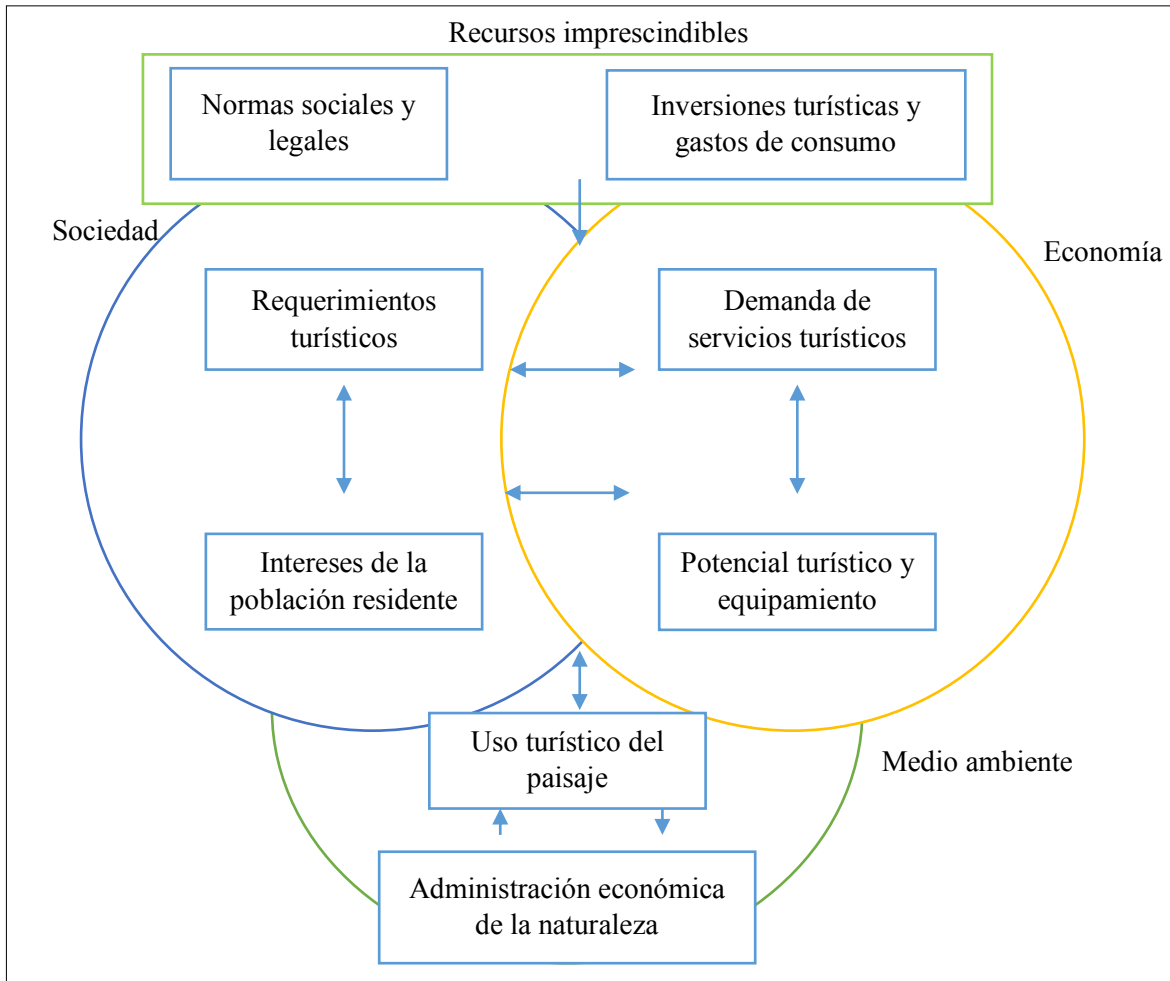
Recursos imprescindibles

Normas sociales y legales

Inversiones turísticas y gastos de consumo

Sociedad

Economía

Requerimientos turísticos

Demanda de servicios turísticos

Intereses de la población residente

Potencial turístico y equipamiento

Uso turístico del paisaje

Medio ambiente

Administración económica de la naturaleza